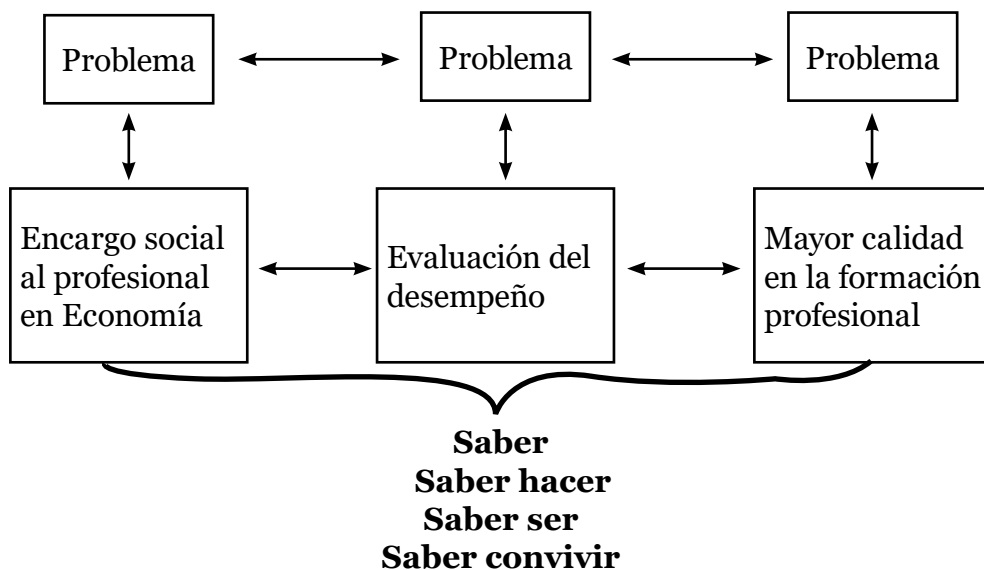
Problema

Problema

Problema

Encargo social al profesional en Economía

Evaluación del desempeño

Mayor calidad en la formación profesional

**Saber**
**Saber hacer**
**Saber ser**
**Saber convivir**